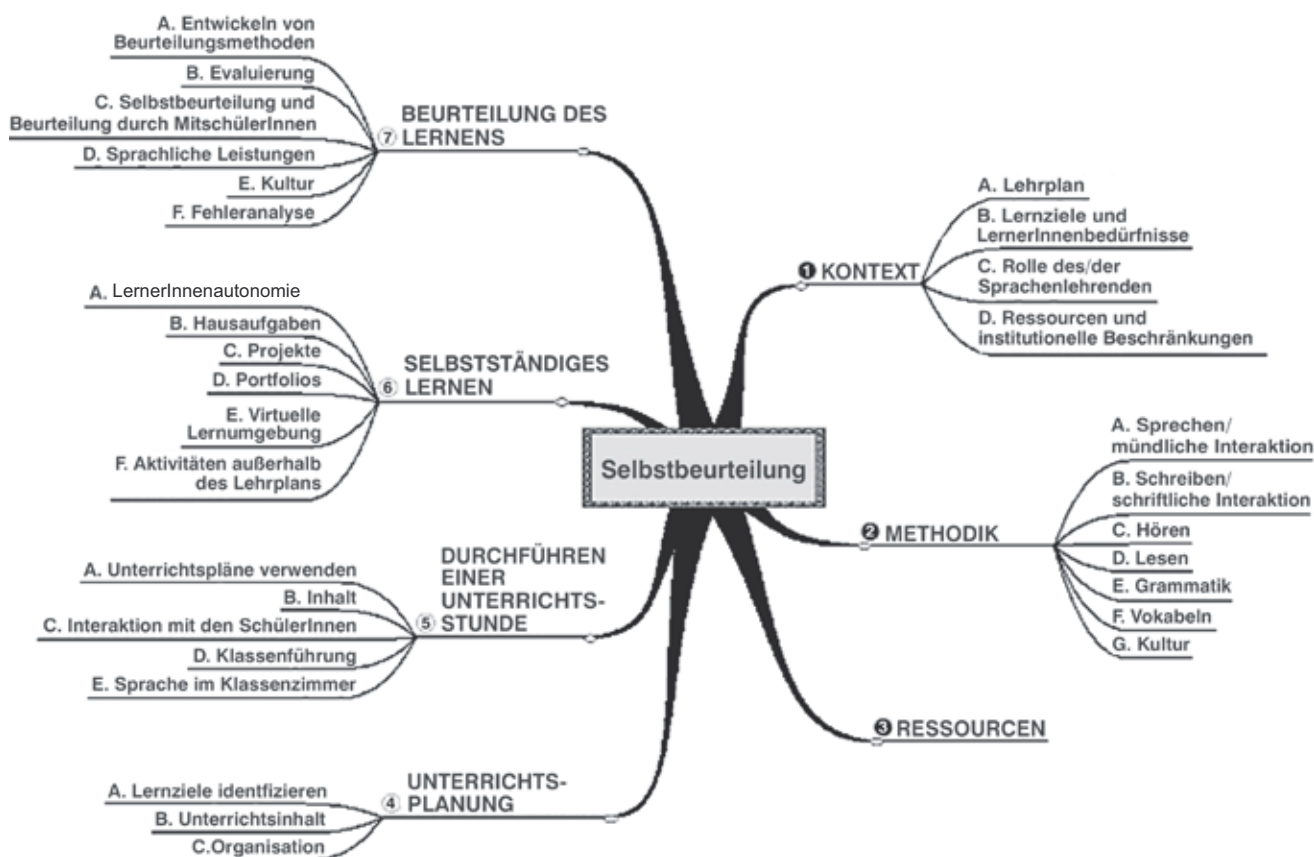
Selbstbeurteilung

❶ KONTEXT
A. Lehrplan
B. Lernziele und LernerInnenbedürfnisse
C. Rolle des/der Sprachenlehrenden
D. Ressourcen und institutionelle Beschränkungen

❷ METHODIK
A. Sprechen/ mündliche Interaktion
B. Schreiben/ schriftliche Interaktion
C. Hören
D. Lesen
E. Grammatik
F. Vokabeln
G. Kultur

❸ RESSOURCEN

④ UNTERRICHTS-PLANUNG
A. Lernziele identfizieren
B. Unterrichtsinhalt
C.Organisation

⑤ DURCHFÜHREN EINER UNTERRICHTS-STUNDE
A. Unterrichtspläne verwenden
B. Inhalt
C. Interaktion mit den SchülerInnen
D. Klassenführung
E. Sprache im Klassenzimmer

⑥ SELBSTSTÄNDIGES LERNEN
A. LernerInnenautonomie
B. Hausaufgaben
C. Projekte
D. Portfolios
E. Virtuelle Lernumgebung
F. Aktivitäten außerhalb des Lehrplans

⑦ BEURTEILUNG DES LERNENS
A. Entwickeln von Beurteilungsmethoden
B. Evaluierung
C. Selbstbeurteilung und Beurteilung durch MitschülerInnen
D. Sprachliche Leistungen
E. Kultur
F. Fehleranalyse